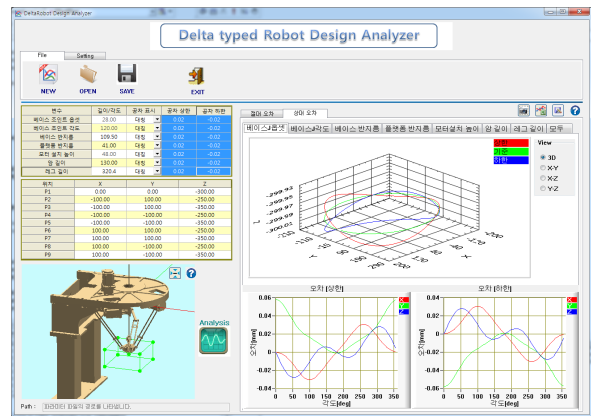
DeltaRobot Design Analyzer

Delta typed Robot Design Analyzer

File Setting

NEW OPEN SAVE EXIT

| 변수 | 길이/각도 | 공차 표시 | 공차 상한 | 공차 하한 |
|---|---|---|---|---|
| 베이스 조인트 옵셋 | 28.00 | 대칭 | 0.02 | -0.02 |
| 베이스 조인트 각도 | 120.00 | 대칭 | 0.02 | -0.02 |
| 베이스 반지름 | 109.50 | 대칭 | 0.02 | -0.02 |
| 플랫폼 반지름 | 41.00 | 대칭 | 0.02 | -0.02 |
| 모터 설치 높이 | 48.00 | 대칭 | 0.02 | -0.02 |
| 암 길이 | 130.00 | 대칭 | 0.02 | -0.02 |
| 레그 길이 | 320.4 | 대칭 | 0.02 | -0.02 |

| 위치 | X | Y | Z |
|---|---|---|---|
| P1 | 0.00 | 0.00 | -300.00 |
| P2 | -100.00 | 100.00 | -250.00 |
| P3 | -100.00 | 100.00 | -250.00 |
| P4 | -100.00 | 100.00 | -250.00 |
| P5 | -100.00 | 100.00 | -250.00 |
| P6 | -100.00 | 100.00 | -250.00 |
| P7 | -100.00 | 100.00 | -350.00 |
| P8 | -100.00 | 100.00 | -350.00 |
| P9 | -100.00 | 100.00 | -350.00 |

Analysis

Path : 파라미터 파일의 경로를 나타냅니다.

절대 오차 상대 오차

베이스옵셋 베이스각도 베이스 반지름 플랫폼 반지름 모터설치 높이 암 길이 레그 길이 모두

상한 기준 하한

View
3D
X-Y
X-Z
Y-Z

오차 [상한]
오차 [하한]

X Y Z

0.04 0.02 0 -0.02 -0.04
0 50 100 150 200 250 300 350
각도[deg]
오차[mm]